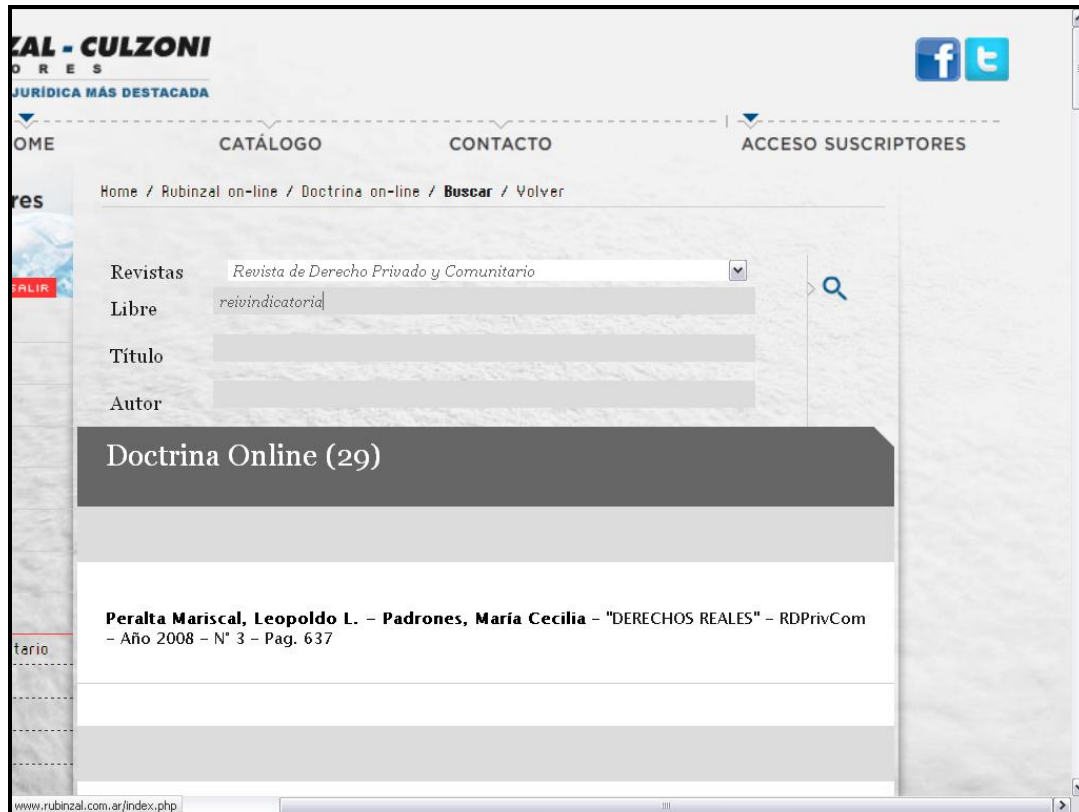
ZAL - CULZONI
O R E S
JURÍDICA MÁS DESTACADA

OME
CATÁLOGO
CONTACTO
ACCESO SUSCRIPTORES

res

SALIR

Home / Rubinzal on-line / Doctrina on-line / Buscar / Volver

Revistas
Revista de Derecho Privado y Comunitario
Libre
reivindicatoria
Título
Autor

Doctrina Online (29)

Peralta Mariscal, Leopoldo L. - Padrones, María Cecilia - "DERECHOS REALES" - RDPrivCom - Año 2008 - N° 3 - Pag. 637

tario

www.rubinzal.com.ar/index.php